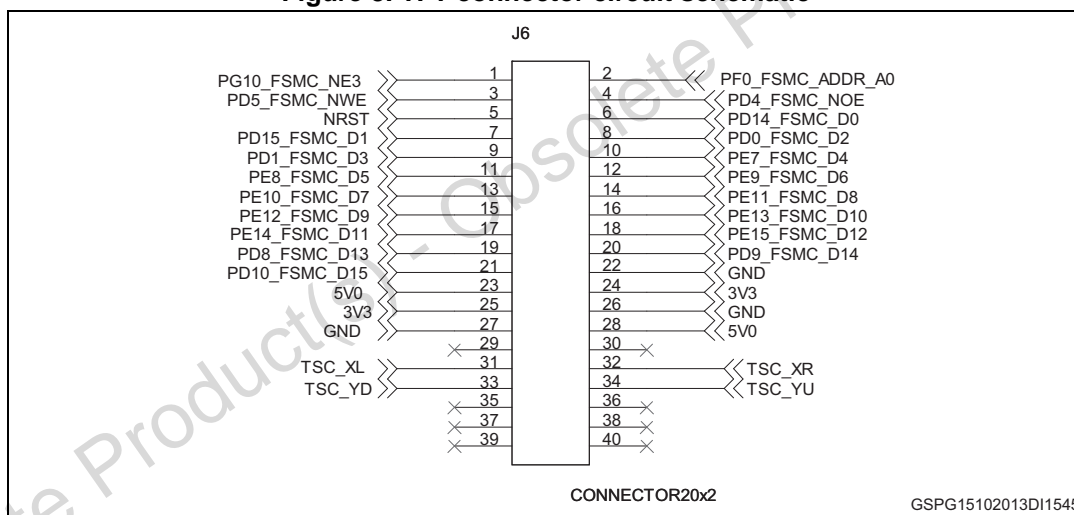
Figure 8. TFT connector circuit schematic

J6

PG10_FSMC_NE3 1 2 PF0_FSMC_ADDR_A0
PD5_FSMC_NWE 3 4 PD4_FSMC_NOE
NRST 5 6 PD14_FSMC_D0
PD15_FSMC_D1 7 8 PD0_FSMC_D2
PD1_FSMC_D3 9 10 PE7_FSMC_D4
PE8_FSMC_D5 11 12 PE9_FSMC_D6
PE10_FSMC_D7 13 14 PE11_FSMC_D8
PE12_FSMC_D9 15 16 PE13_FSMC_D10
PE14_FSMC_D11 17 18 PE15_FSMC_D12
PD8_FSMC_D13 19 20 PD9_FSMC_D14
PD10_FSMC_D15 21 22 GND
5V0 23 24 3V3
3V3 25 26 GND
GND 27 28 5V0
29 30
TSC_XL 31 32 TSC_XR
TSC_YD 33 34 TSC_YU
35 36
37 38
39 40

CONNECTOR20x2

GSPG15102013DI154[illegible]

Obsolete Product(s) - Obsolete Product(s)